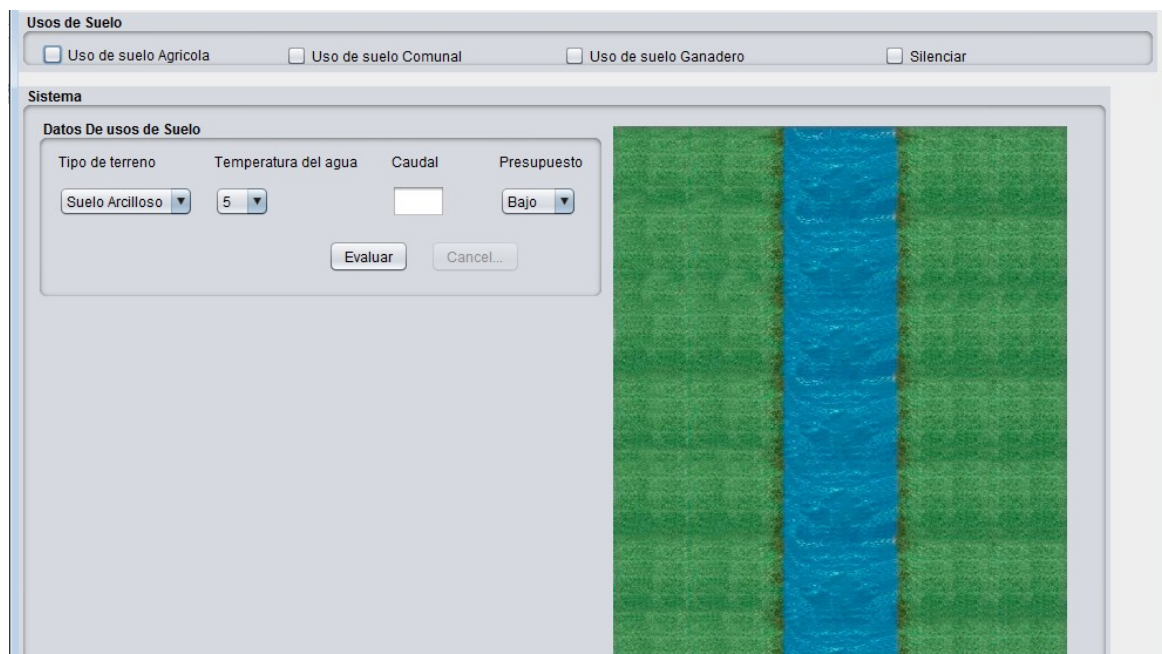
Usos de Suelo

Uso de suelo Agricola
Uso de suelo Comunal
Uso de suelo Ganadero
Silenciar

Sistema

Datos De usos de Suelo

Tipo de terreno
Temperatura del agua
Caudal
Presupuesto

Suelo Arcilloso
5
Bajo

Evaluar
Cancel...